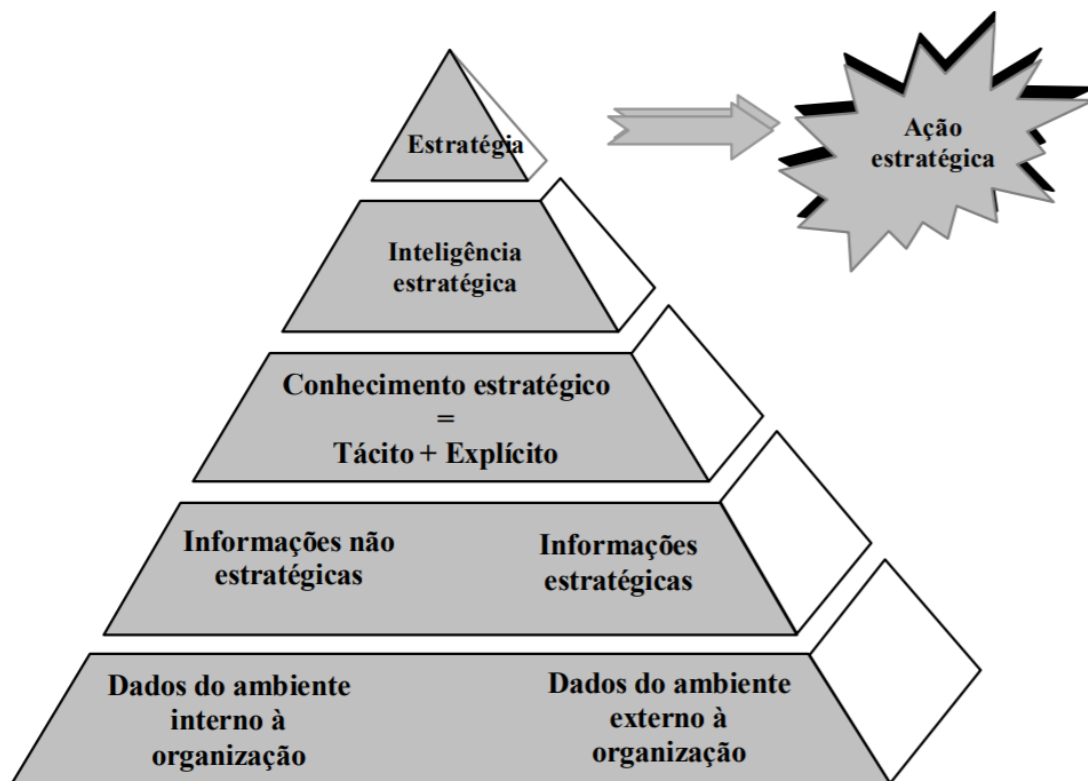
Estratégia

Ação estratégica

Inteligência estratégica

Conhecimento estratégico
=
Tácito + Explícito

Informações não estratégicas

Informações estratégicas

Dados do ambiente interno à organização

Dados do ambiente externo à organização